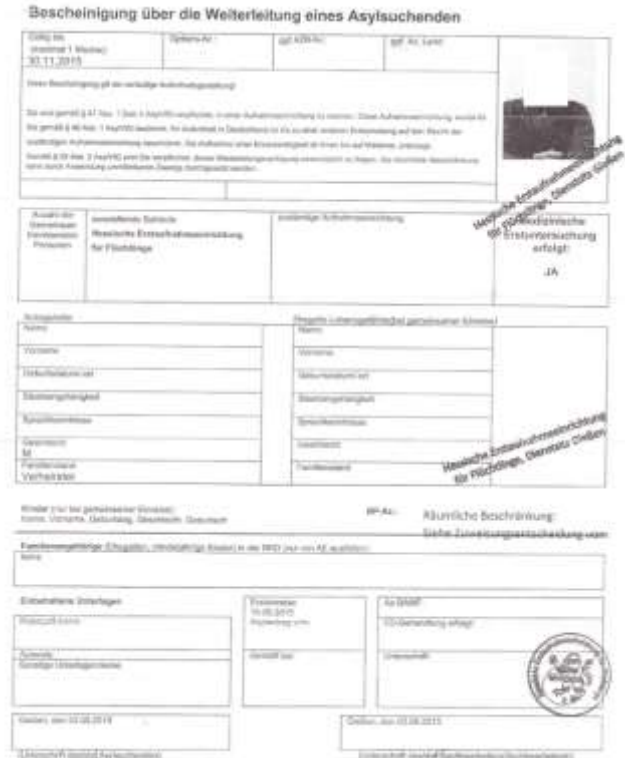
Bescheinigung über die Weiterleitung eines Asylsuchenden

| Gültig bis (maximal 1 Monat) 30.11.2015 | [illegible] | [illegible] | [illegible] |
|---|---|---|---|

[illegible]

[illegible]

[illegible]

Hessische Erstaufnahmeeinrichtung für Flüchtlinge, Dienststelle Gießen

Medizinische Erstuntersuchung erfolgt: JA

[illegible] | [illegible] Hessische Erstaufnahmeeinrichtung für Flüchtlinge | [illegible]

| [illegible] | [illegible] |
|---|---|
| Name | Name |
| Vorname | Vorname |
| Geburtsdatum/-ort | Geburtsdatum/-ort |
| Staatsangehörigkeit | Staatsangehörigkeit |
| Sprachkenntnisse | Sprachkenntnisse |
| Geschlecht M | Geschlecht |
| Familienstand Verheiratet | Familienstand |

Hessische Erstaufnahmeeinrichtung für Flüchtlinge, Dienststelle Gießen

Kinder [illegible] Name, Vorname, Geburtstag, Geschlecht, Geburtsort

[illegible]

Räumliche Beschränkung:
Siehe Zuweisungsentscheidung vom

Familienangehörige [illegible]
Name

Entnommene Unterlagen | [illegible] 15.09.2015 | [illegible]
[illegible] | | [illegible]
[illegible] | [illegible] | Unterschrift

Gießen, den 03.09.2015 | Gießen, den 03.09.2015

Unterschrift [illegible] | Unterschrift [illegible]